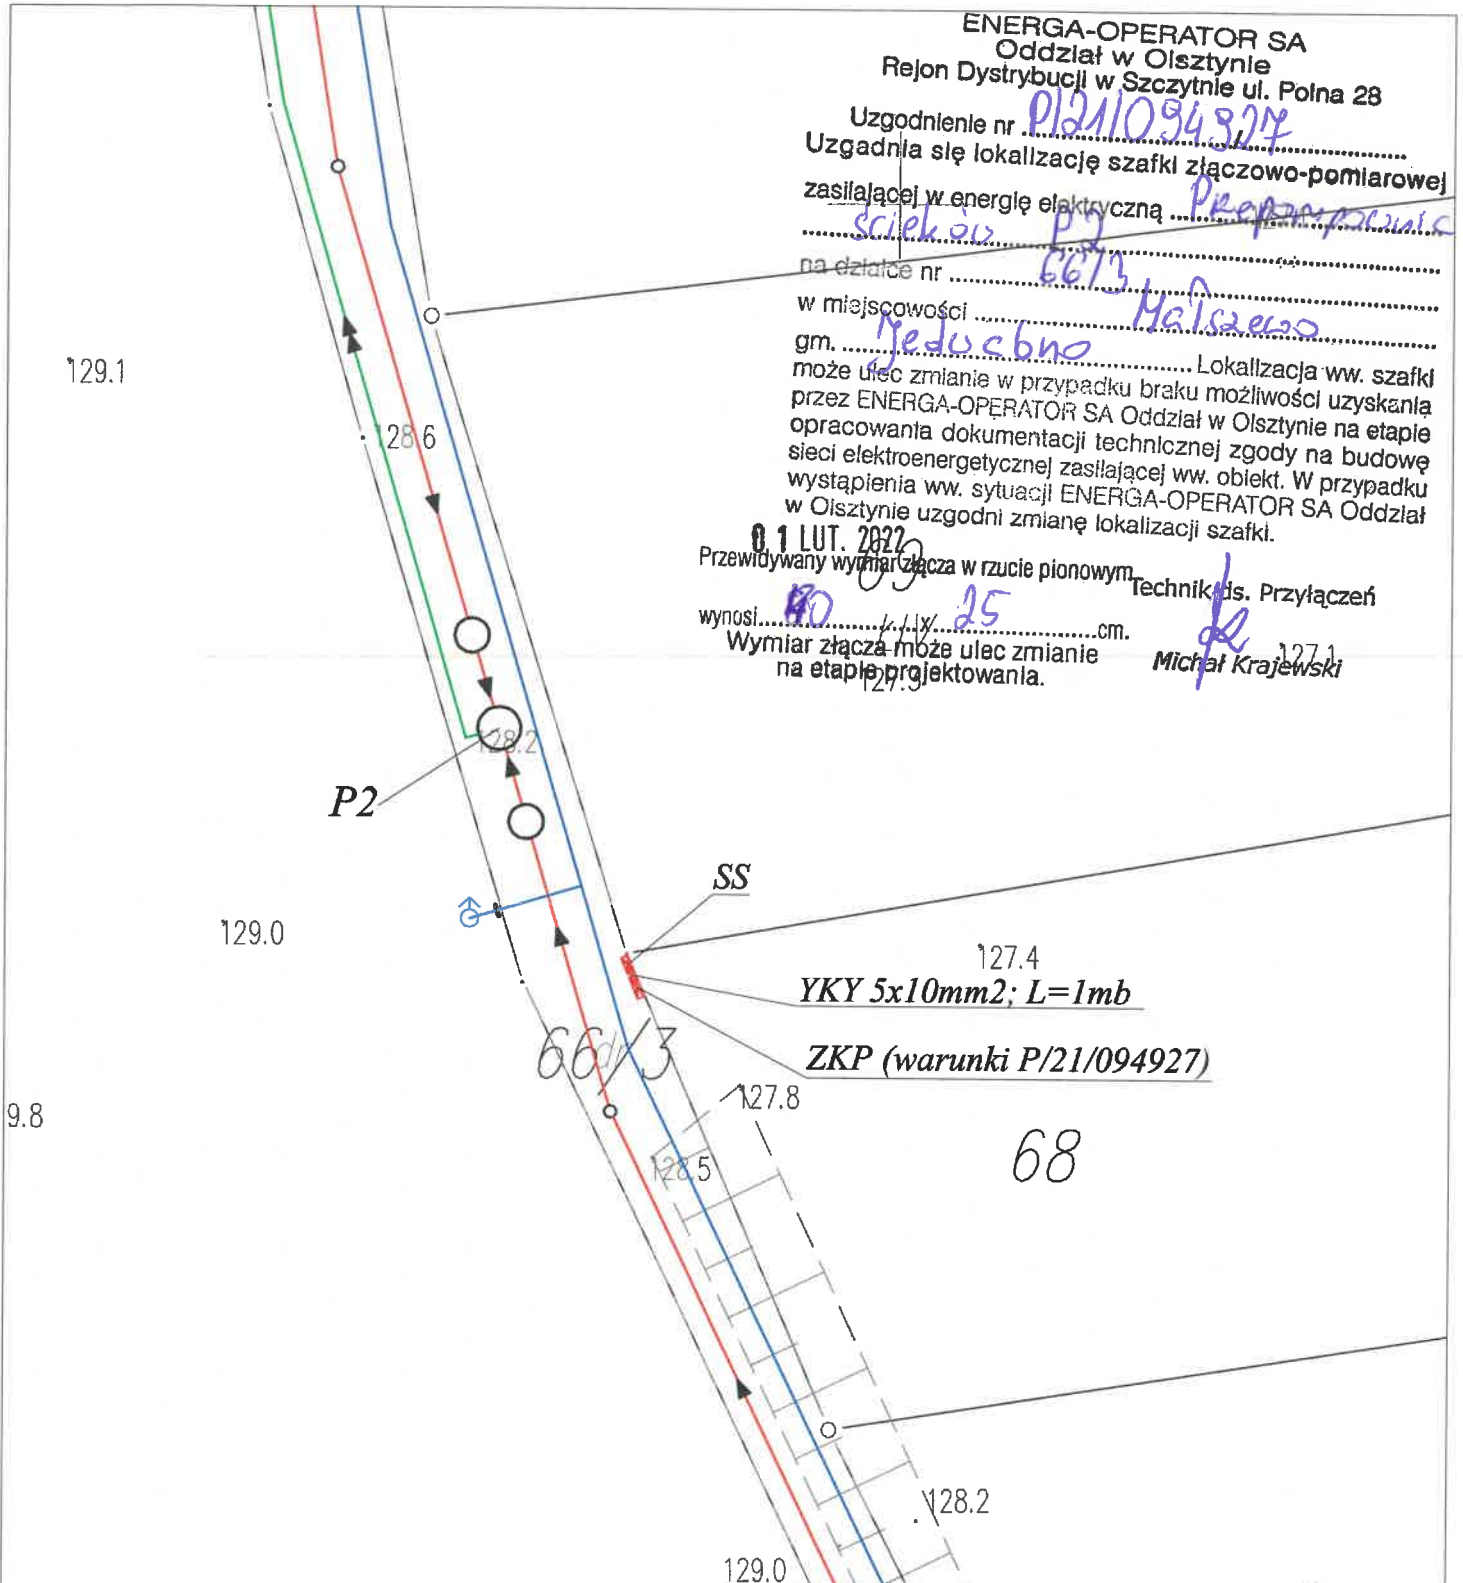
ENERGA-OPERATOR SA
Oddział w Olsztynie
Rejon Dystrybucji w Szczytnie ul. Polna 28

Uzgodnienie nr P/21/094927
Uzgadnia się lokalizację szafki złączowo-pomiarowej zasilającej w energię elektryczną Przepompownia ścieków P2
na działce nr 66/13
w miejscowości Małszewo
gm. Jedwabno Lokalizacja ww. szafki może ulec zmianie w przypadku braku możliwości uzyskania przez ENERGA-OPERATOR SA Oddział w Olsztynie na etapie opracowania dokumentacji technicznej zgody na budowę sieci elektroenergetycznej zasilającej ww. obiekt. W przypadku wystąpienia ww. sytuacji ENERGA-OPERATOR SA Oddział w Olsztynie uzgodni zmianę lokalizacji szafki.

01 LUT. 2022

Przewidywany wymiar złącza w rzucie pionowym wynosi 80 x 25 cm.
Wymiar złącza może ulec zmianie na etapie projektowania.

Technik ds. Przyłączeń
Michał Krajewski

129.1
128.6
128.2
P2
129.0
SS
127.4
YKY 5x10mm2; L=1mb
ZKP (warunki P/21/094927)
66/13
9.8
127.8
128.5
68
127.3
127.1
128.2
129.0